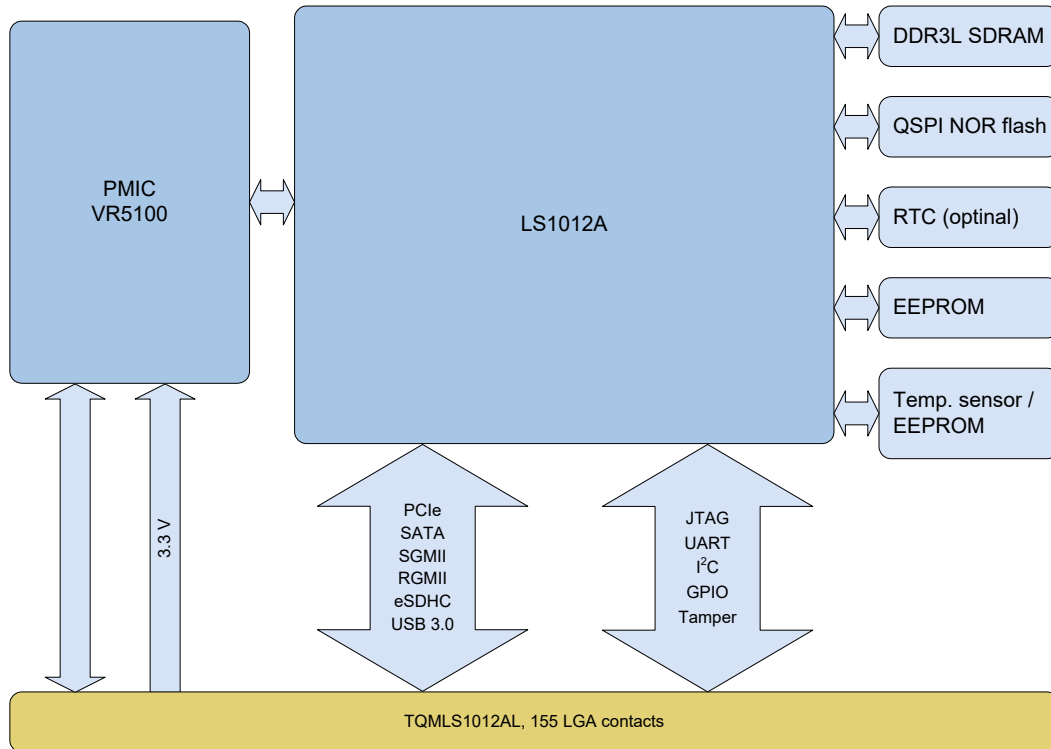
PMIC
VR5100

LS1012A

DDR3L SDRAM

QSPI NOR flash

RTC (optinal)

EEPROM

Temp. sensor / EEPROM

3.3 V

PCIe
SATA
SGMII
RGMII
eSDHC
USB 3.0

JTAG
UART
$I^2C$
GPIO
Tamper

TQMLS1012AL, 155 LGA contacts